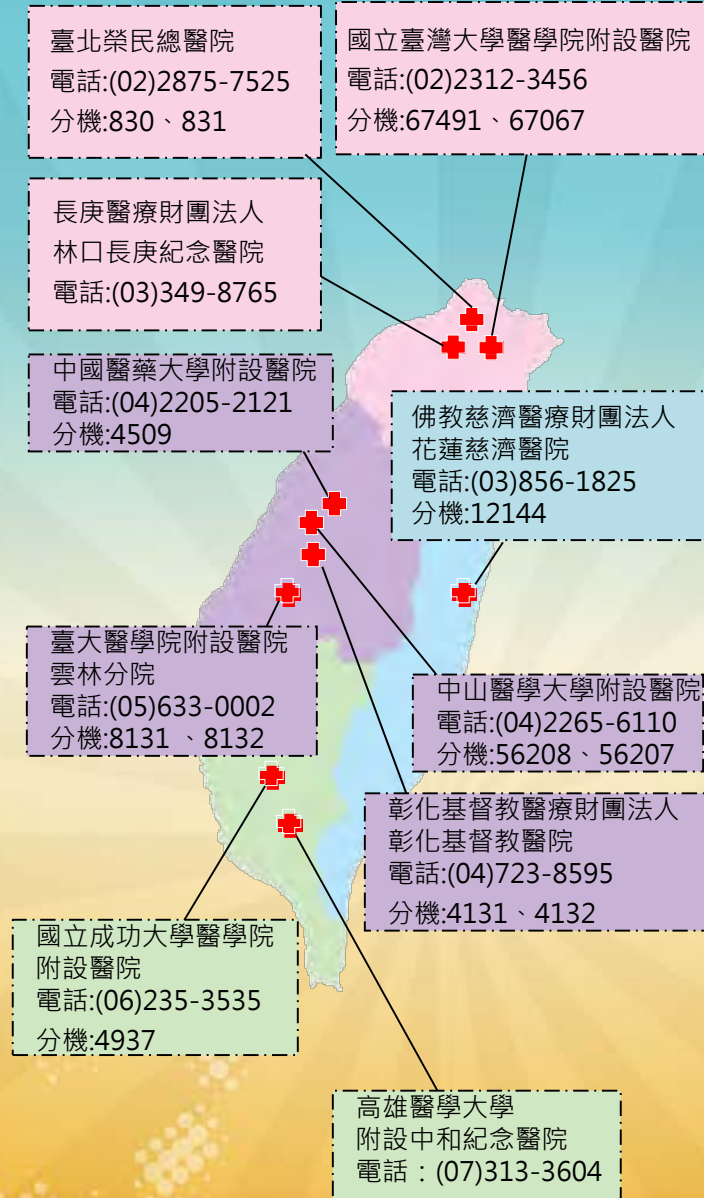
臺北榮民總醫院
電話:(02)2875-7525
分機:830、831

國立臺灣大學醫學院附設醫院
電話:(02)2312-3456
分機:67491、67067

長庚醫療財團法人
林口長庚紀念醫院
電話:(03)349-8765

中國醫藥大學附設醫院
電話:(04)2205-2121
分機:4509

佛教慈濟醫療財團法人
花蓮慈濟醫院
電話:(03)856-1825
分機:12144

臺大醫學院附設醫院
雲林分院
電話:(05)633-0002
分機:8131 、8132

中山醫學大學附設醫院
電話:(04)2265-6110
分機:56208、56207

彰化基督教醫療財團法人
彰化基督教醫院
電話:(04)723-8595
分機:4131、4132

國立成功大學醫學院
附設醫院
電話:(06)235-3535
分機:4937

高雄醫學大學
附設中和紀念醫院
電話：(07)313-3604